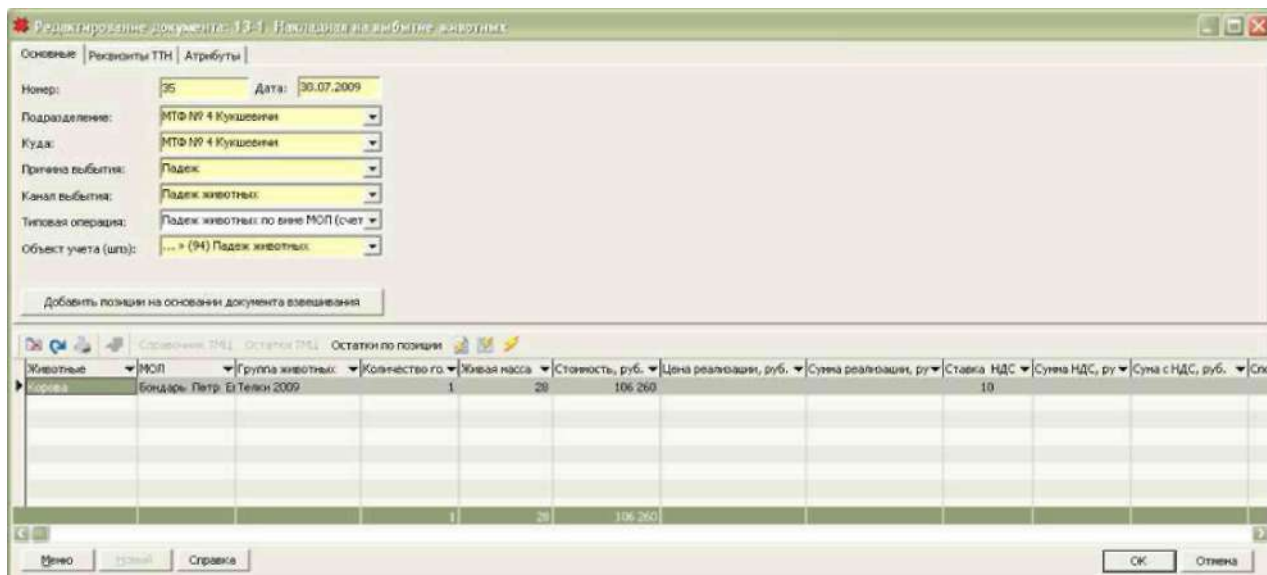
Редактирование документа: 13-1. Накладная на выбытие животных

Основные | Реквизиты ТТН | Атрибуты

Номер: 35 Дата: 30.07.2009

Подразделение: МТФ № 4 Кукшевичи

Куда: МТФ № 4 Кукшевичи

Причина выбытия: Падеж

Канал выбытия: Падеж животных

Типовая операция: Падеж животных по вине МОЛ (счет

Объект учета (шпз): ... > (94) Падеж животных

Добавить позиции на основании документа взвешивания

Справочник ТМЦ Остаток ТМЦ Остатки по позиции

| Животные | МОЛ | Группа животных | Количество го. | Живая масса | Стоимость, руб. | Цена реализации, руб. | Сумма реализации, ру | Ставка НДС | Сумма НДС, ру | Сума с НДС, руб. | Сп |
|---|---|---|---|---|---|---|---|---|---|---|---|
| Корова | Бондарь Петр. Е | Телки 2009 | 1 | 28 | 106 260 | | | 10 | | | |
| | | | 1 | 28 | 106 260 | | | | | | |

Меню Новый Справка OK Отмена